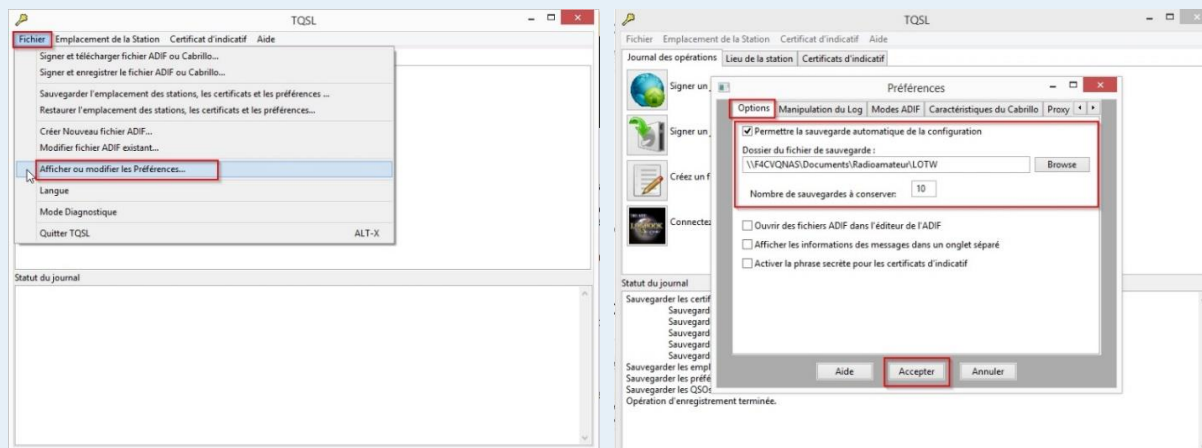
TQSL

Fichier Emplacement de la Station Certificat d'indicatif Aide

Signer et télécharger fichier ADIF ou Cabrillo...
Signer et enregistrer le fichier ADIF ou Cabrillo...
Sauvegarder l'emplacement des stations, les certificats et les préférences ...
Restaurer l'emplacement des stations, les certificats et les préférences...
Créer Nouveau fichier ADIF...
Modifier fichier ADIF existant...
Afficher ou modifier les Préférences...
Langue
Mode Diagnostique
Quitter TQSL ALT-X

Statut du journal

TQSL

Fichier Emplacement de la Station Certificat d'indicatif Aide

Journal des opérations Lieu de la station Certificats d'indicatif

Signer un
Signer un
Créez un f
Connectez

Préférences

Options Manipulation du Log Modes ADIF Caractéristiques du Cabrillo Proxy

Permettre la sauvegarde automatique de la configuration
Dossier du fichier de sauvegarde :
\\F4CVQNAS\Documents\Radioamateur\LOTW
Browse
Nombre de sauvegardes à conserver: 10

Ouvrir des fichiers ADIF dans l'éditeur de l'ADIF
Afficher les informations des messages dans un onglet séparé
Activer la phrase secrète pour les certificats d'indicatif

Aide Accepter Annuler

Statut du journal
Sauvegarder les certif
Sauvegard
Sauvegard
Sauvegard
Sauvegard
Sauvegard
Sauvegarder les empl
Sauvegarder les préfé
Sauvegarder les QSOs
Opération d'enregistrement terminée.